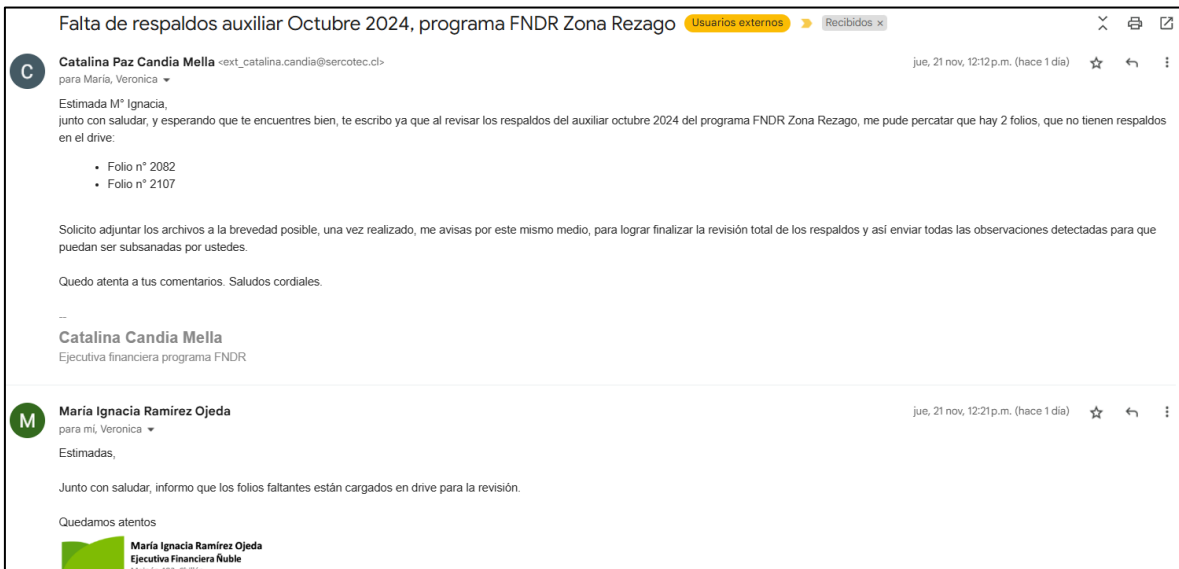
Falta de respaldos auxiliar Octubre 2024, programa FNDR Zona Rezago Usuarios externos Recibidos ×

C

Catalina Paz Candia Mella <ext_catalina.candia@sercotec.cl>
para María, Veronica

jue, 21 nov, 12:12 p.m. (hace 1 día)

Estimada M° Ignacia,
junto con saludar, y esperando que te encuentres bien, te escribo ya que al revisar los respaldos del auxiliar octubre 2024 del programa FNDR Zona Rezago, me pude percatar que hay 2 folios, que no tienen respaldos en el drive:

- Folio n° 2082
- Folio n° 2107

Solicito adjuntar los archivos a la brevedad posible, una vez realizado, me avisas por este mismo medio, para lograr finalizar la revisión total de los respaldos y así enviar todas las observaciones detectadas para que puedan ser subsanadas por ustedes.

Quedo atenta a tus comentarios. Saludos cordiales.

--
Catalina Candia Mella
Ejecutiva financiera programa FNDR

M

María Ignacia Ramírez Ojeda
para mí, Veronica

jue, 21 nov, 12:21 p.m. (hace 1 día)

Estimadas,

Junto con saludar, informo que los folios faltantes están cargados en drive para la revisión.

Quedamos atentos

María Ignacia Ramírez Ojeda
Ejecutiva Financiera Ñuble
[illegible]